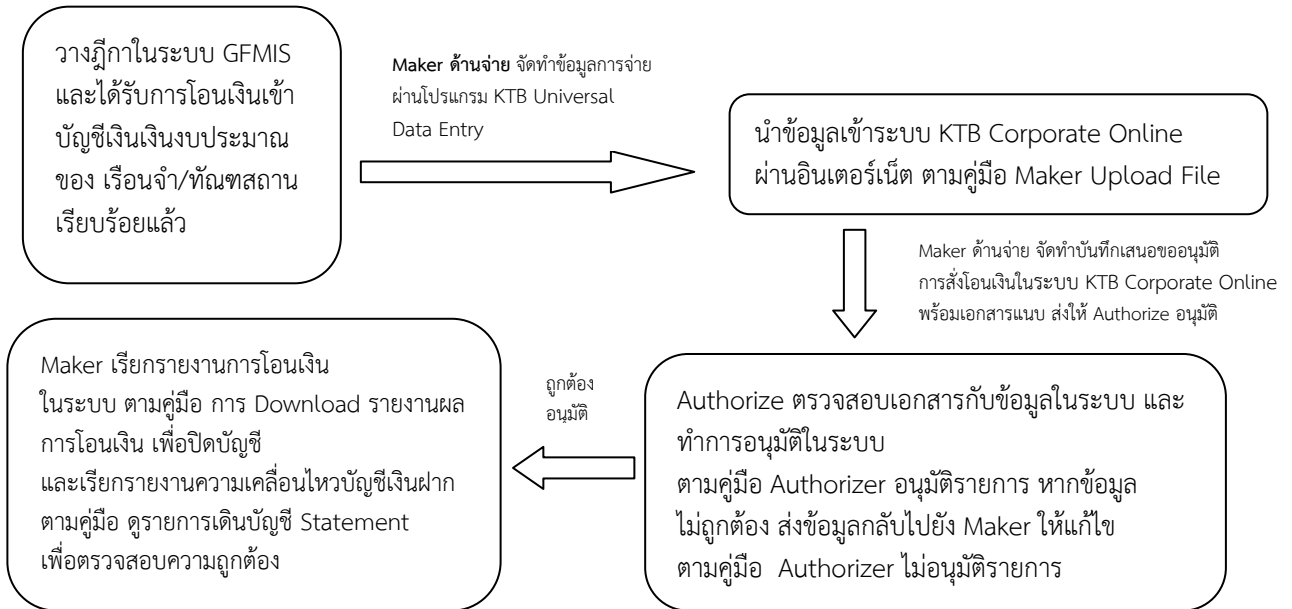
วางฎีกาในระบบ GFMIS และได้รับการโอนเงินเข้าบัญชีเงินเงินงบประมาณของ เรือนจำ/ทัณฑสถาน เรียบร้อยแล้ว

**Maker ด้านจ่าย** จัดทำข้อมูลการจ่ายผ่านโปรแกรม KTB Universal Data Entry

นำข้อมูลเข้าระบบ KTB Corporate Online ผ่านอินเตอร์เน็ต ตามคู่มือ Maker Upload File

Maker ด้านจ่าย จัดทำบันทึกเสนอขออนุมัติการสั่งโอนเงินในระบบ KTB Corporate Online พร้อมเอกสารแนบ ส่งให้ Authorize อนุมัติ

Authorize ตรวจสอบเอกสารกับข้อมูลในระบบ และทำการอนุมัติในระบบ
ตามคู่มือ Authorizer อนุมัติรายการ หากข้อมูลไม่ถูกต้อง ส่งข้อมูลกลับไปยัง Maker ให้แก้ไข
ตามคู่มือ Authorizer ไม่อนุมัติรายการ

ถูกต้อง
อนุมัติ

Maker เรียกรายงานการโอนเงิน
ในระบบ ตามคู่มือ การ Download รายงานผลการโอนเงิน เพื่อปิดบัญชี
และเรียกรายงานความเคลื่อนไหวบัญชีเงินฝาก
ตามคู่มือ ดูรายการเดินบัญชี Statement
เพื่อตรวจสอบความถูกต้อง